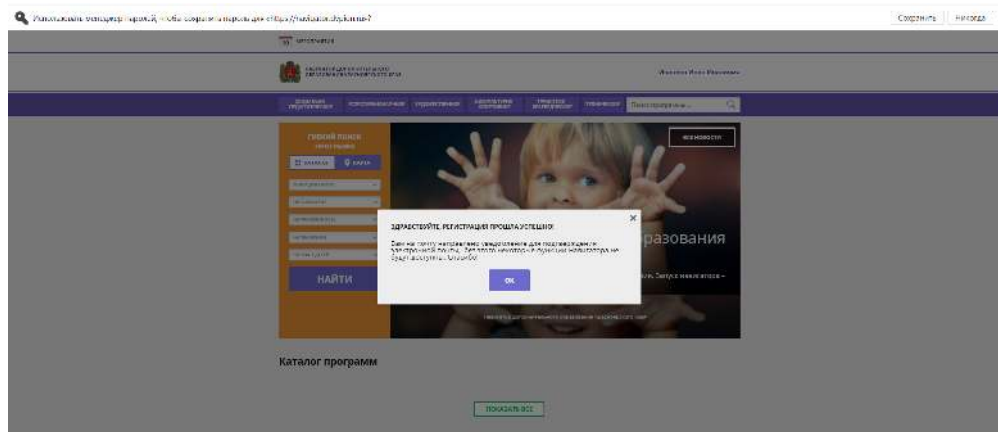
Использовать менеджер паролей, чтобы сохранить пароль для сайта https://navigator.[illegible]?

Сохранить | Никогда

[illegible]

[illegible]

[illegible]

Поиск программы...

ГИБКИЙ ПОИСК

СПИСКОМ | КАРТА

НАЙТИ

ВСЕ НОВОСТИ

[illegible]разования

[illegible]

ЗДРАВСТВУЙТЕ, РЕГИСТРАЦИЯ ПРОШЛА УСПЕШНО!

Вам на почту направлено уведомление для подтверждения электронной почты. Без этого некоторые функции навигатора не будут доступны. Спасибо!

ОК

Каталог программ

ПОКАЗАТЬ ВСЕ